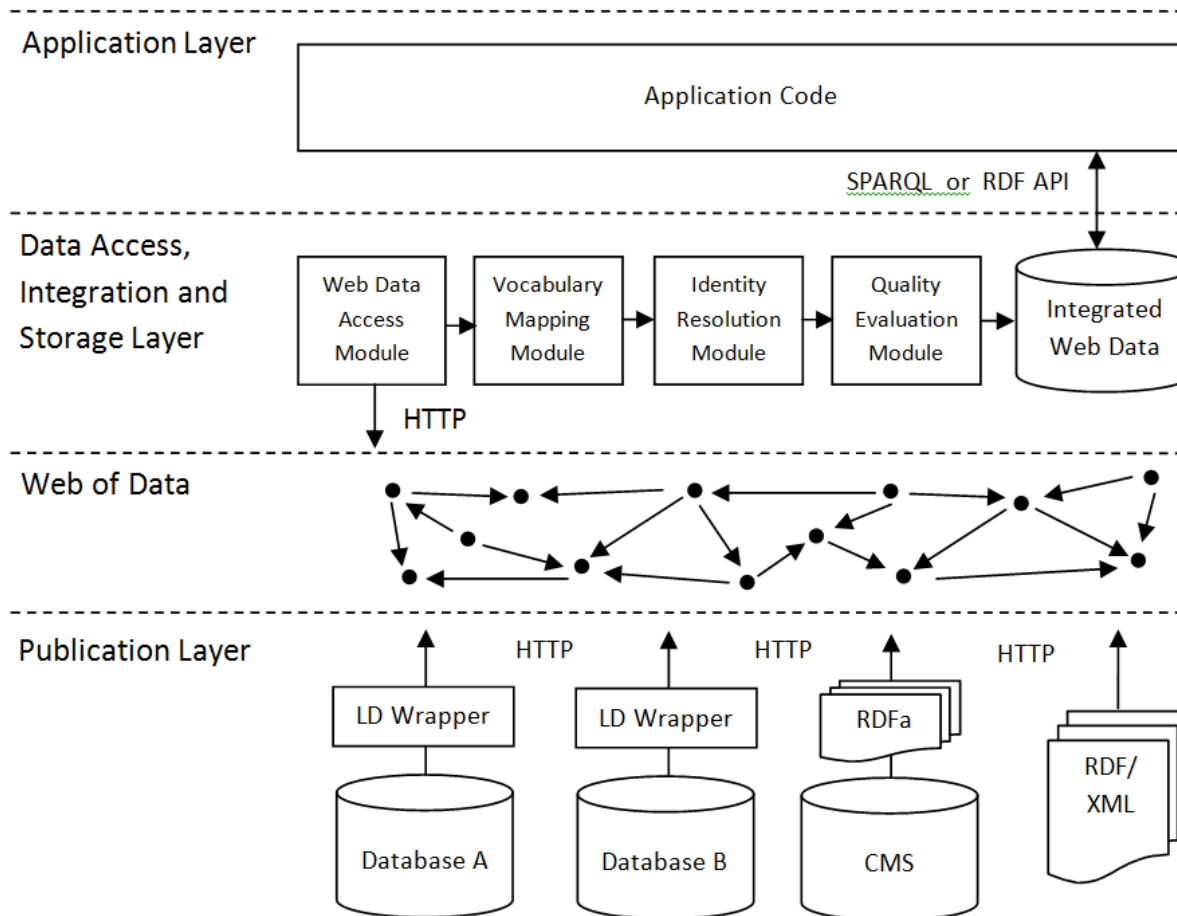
Application Layer

Application Code

SPARQL or RDF API

Data Access, Integration and Storage Layer

Web Data Access Module

Vocabulary Mapping Module

Identity Resolution Module

Quality Evaluation Module

Integrated Web Data

HTTP

Web of Data

Publication Layer

HTTP

HTTP

HTTP

LD Wrapper

LD Wrapper

RDFa

RDF/ XML

Database A

Database B

CMS